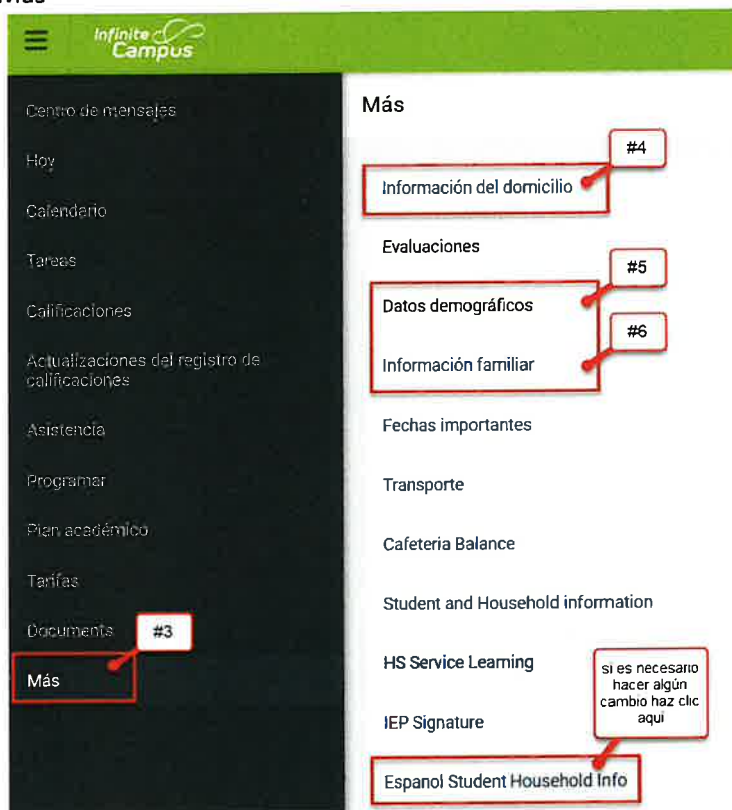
Infinite Campus

Centro de mensajes

Hoy

Calendario

Tareas

Calificaciones

Actualizaciones del registro de calificaciones

Asistencia

Programar

Plan académico

Tarifas

Documents

#3

Más

Más

#4

Información del domicilio

Evaluaciones

#5

Datos demográficos

#6

Información familiar

Fechas importantes

Transporte

Cafeteria Balance

Student and Household information

HS Service Learning

si es necesario hacer algún cambio haz clic aqui

IEP Signature

Espanol Student Household Info